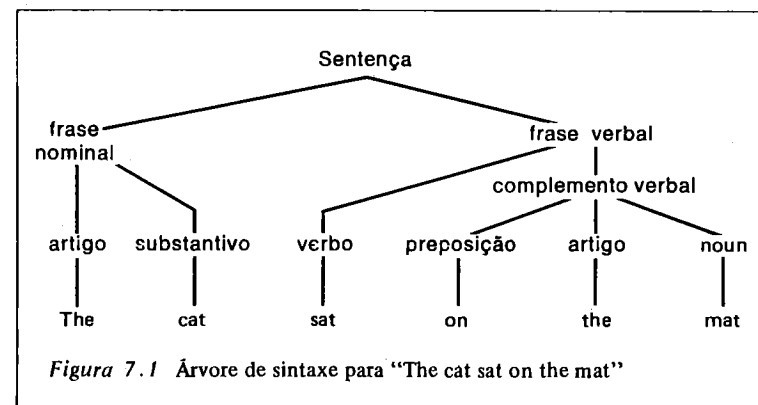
Sentença

frase nominal

frase verbal

complemento verbal

artigo

substantivo

verbo

preposição

artigo

noun

The

cat

sat

on

the

mat

Figura 7.1 Árvore de sintaxe para "The cat sat on the mat"